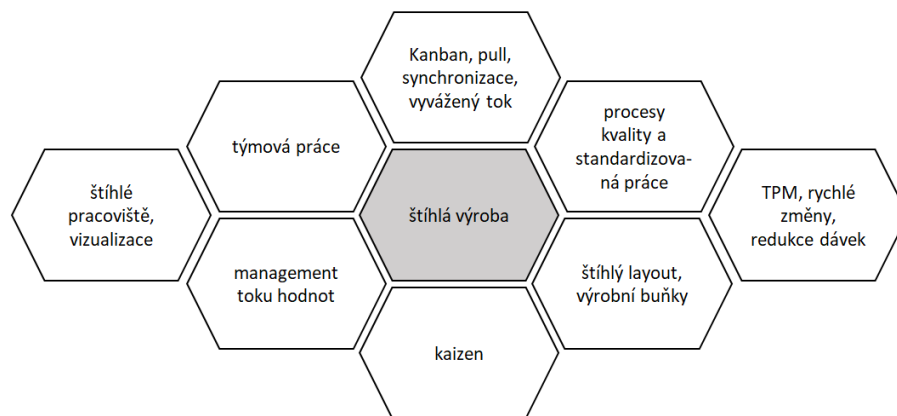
Kanban, pull, synchronizace, vyvážený tok

týmová práce

procesy kvality a standardizovaná práce

štíhlé pracoviště, vizualizace

štíhlá výroba

TPM, rychlé změny, redukce dávek

management toku hodnot

štíhlý layout, výrobní buňky

kaizen